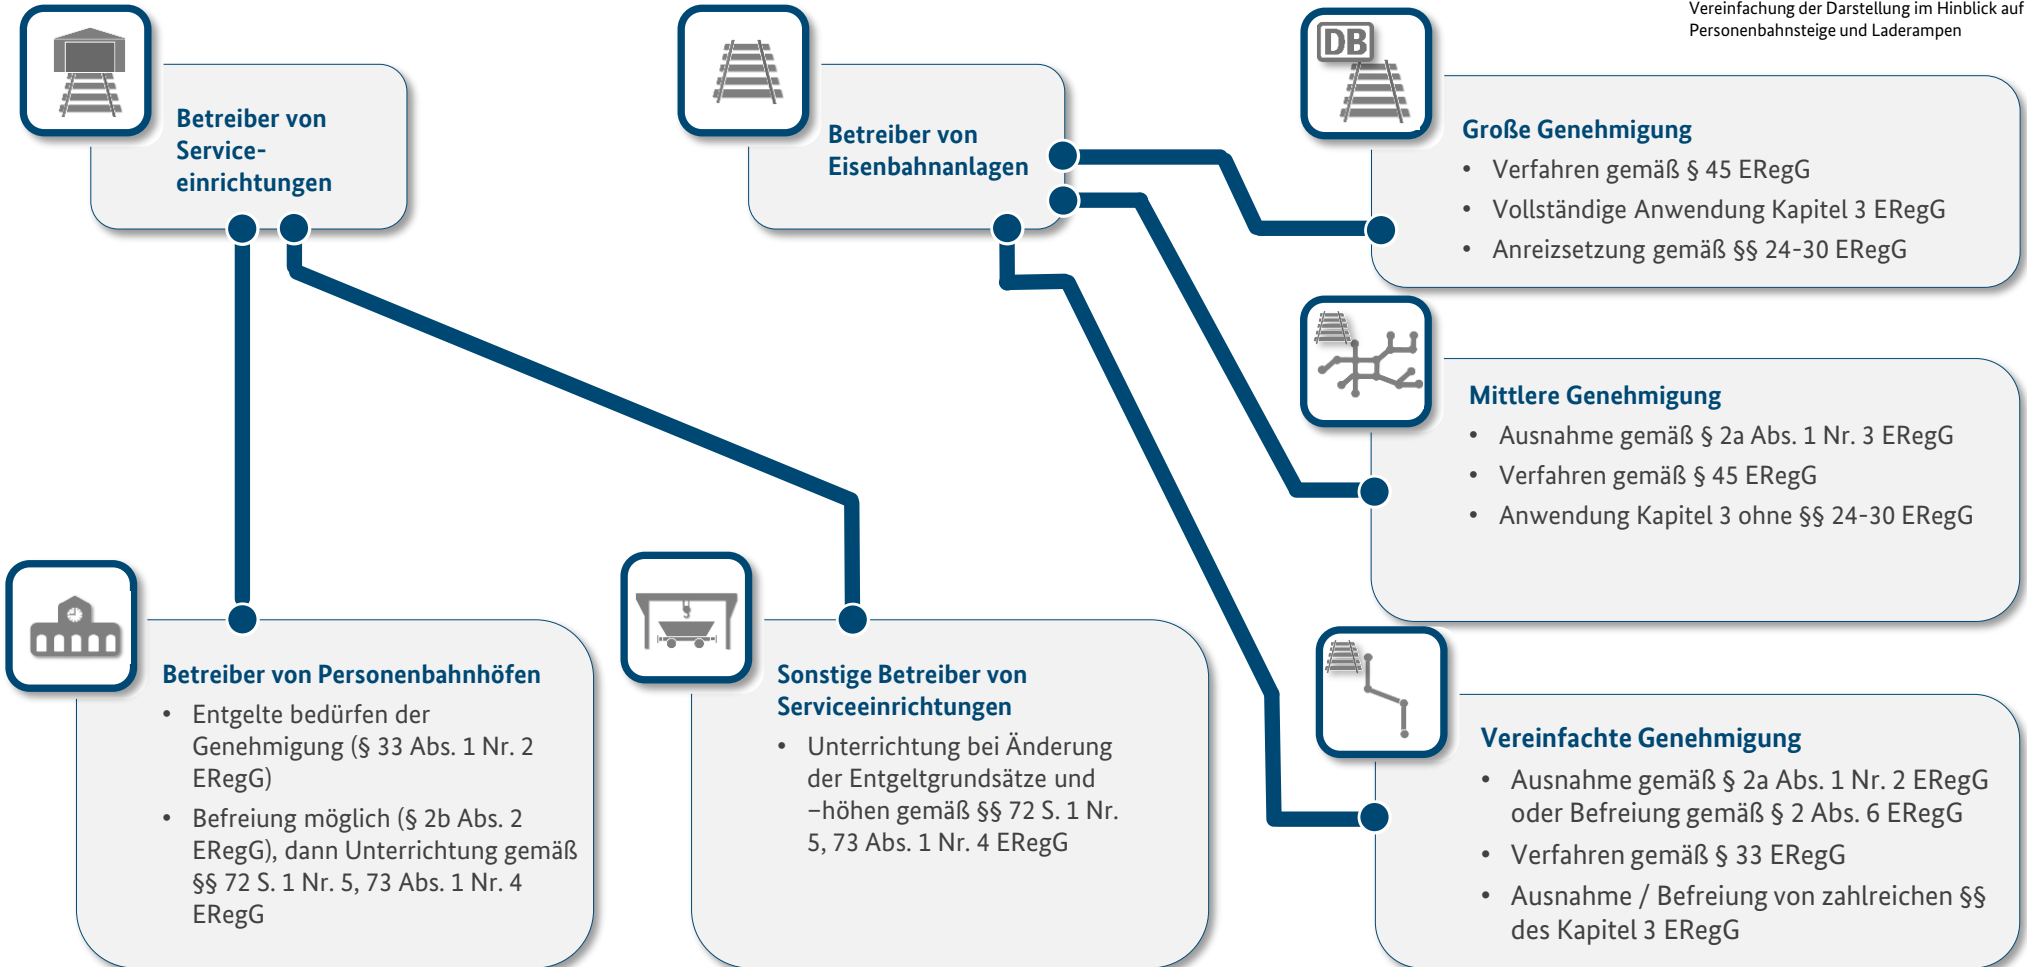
Vereinfachung der Darstellung im Hinblick auf Personenbahnsteige und Laderampen

Betreiber von Serviceeinrichtungen

Betreiber von Eisenbahnanlagen

DB

Große Genehmigung
- Verfahren gemäß § 45 ERegG
- Vollständige Anwendung Kapitel 3 ERegG
- Anreizsetzung gemäß §§ 24-30 ERegG

Mittlere Genehmigung
- Ausnahme gemäß § 2a Abs. 1 Nr. 3 ERegG
- Verfahren gemäß § 45 ERegG
- Anwendung Kapitel 3 ohne §§ 24-30 ERegG

Betreiber von Personenbahnhöfen
- Entgelte bedürfen der Genehmigung (§ 33 Abs. 1 Nr. 2 ERegG)
- Befreiung möglich (§ 2b Abs. 2 ERegG), dann Unterrichtung gemäß §§ 72 S. 1 Nr. 5, 73 Abs. 1 Nr. 4 ERegG

Sonstige Betreiber von Serviceeinrichtungen
- Unterrichtung bei Änderung der Entgeltgrundsätze und –höhen gemäß §§ 72 S. 1 Nr. 5, 73 Abs. 1 Nr. 4 ERegG

Vereinfachte Genehmigung
- Ausnahme gemäß § 2a Abs. 1 Nr. 2 ERegG oder Befreiung gemäß § 2 Abs. 6 ERegG
- Verfahren gemäß § 33 ERegG
- Ausnahme / Befreiung von zahlreichen §§ des Kapitel 3 ERegG